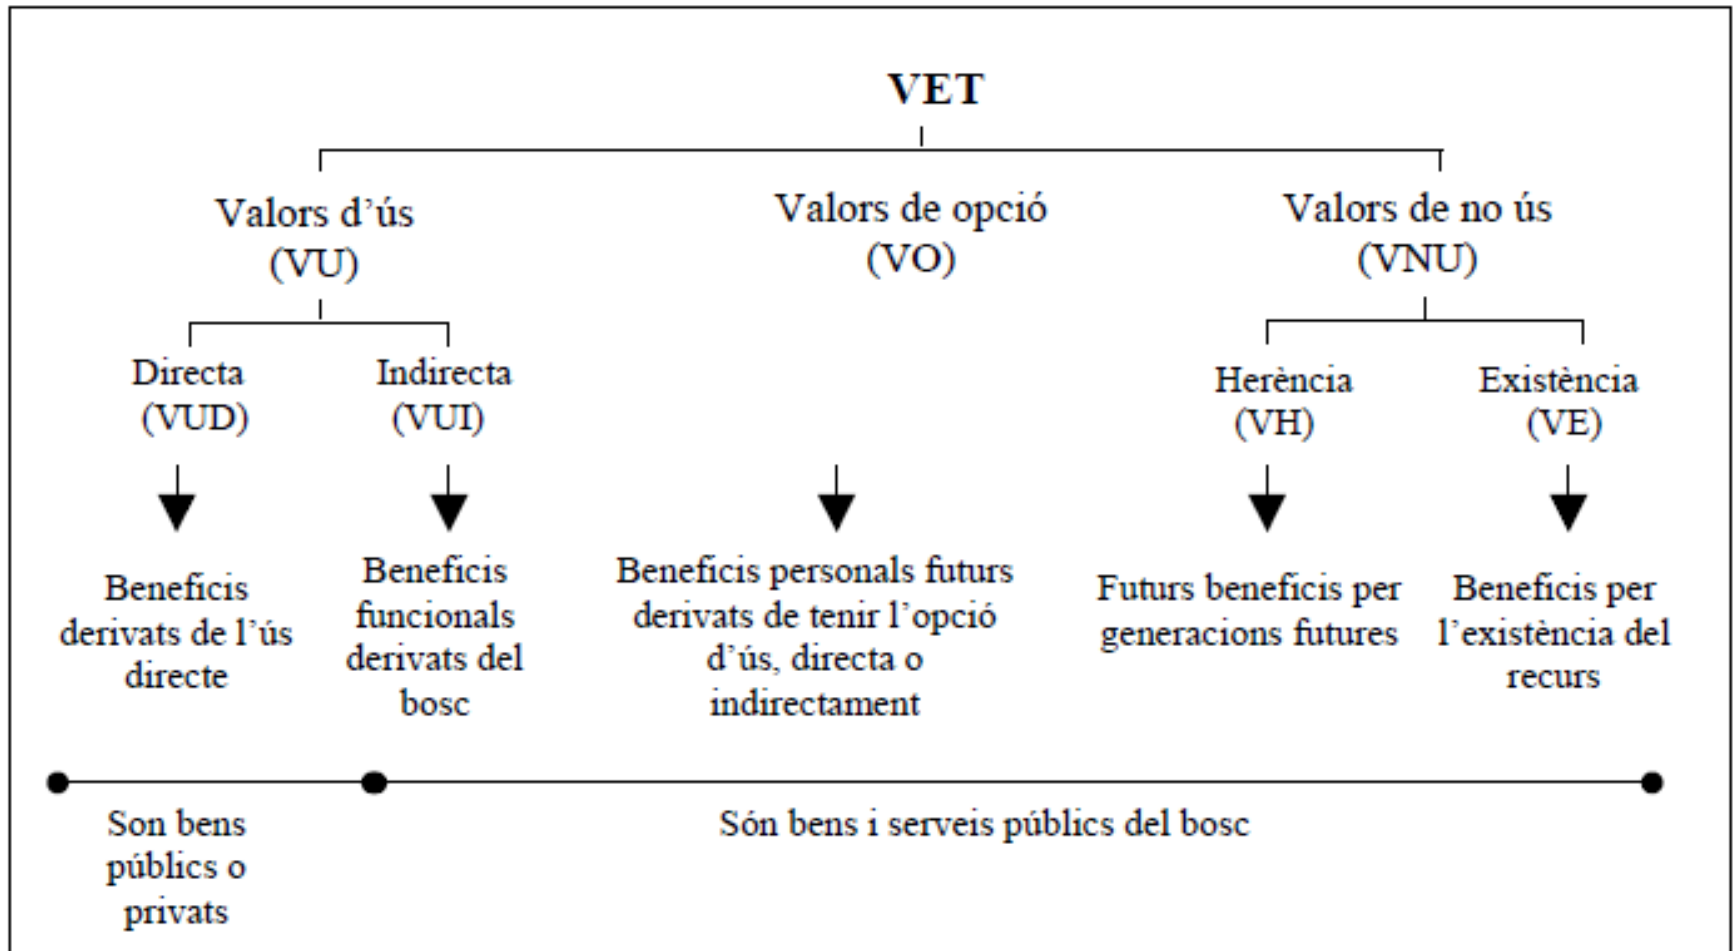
VET

Valors d'ús (VU)

Valors de opció (VO)

Valors de no ús (VNU)

Directa (VUD)

Indirecta (VUI)

Herència (VH)

Existència (VE)

Beneficis derivats de l'ús directe

Beneficis funcionals derivats del bosc

Beneficis personals futurs derivats de tenir l'opció d'ús, directa o indirectament

Futurs beneficis per generacions futures

Beneficis per l'existència del recurs

Son bens públics o privats

Són bens i serveis públics del bosc